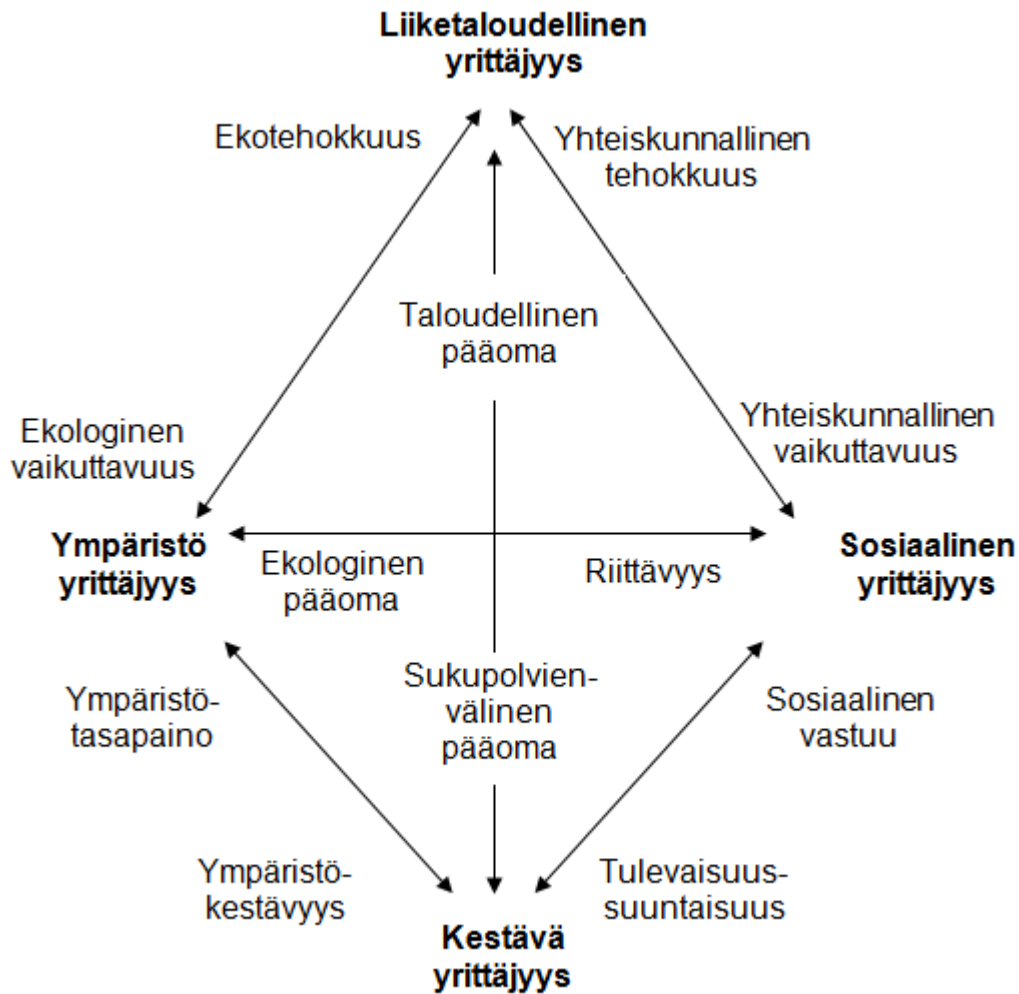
Liiketaloudellinen yrittäjyys

Ekotehokkuus

Yhteiskunnallinen tehokkuus

Taloudellinen pääoma

Ekologinen vaikuttavuus

Yhteiskunnallinen vaikuttavuus

Ympäristö yrittäjyys

Ekologinen pääoma

Riittävyys

Sosiaalinen yrittäjyys

Ympäristö-tasapaino

Sukupolvien-välinen pääoma

Sosiaalinen vastuu

Ympäristö-kestävyys

Tulevaisuus-suuntaisuus

Kestävä yrittäjyys